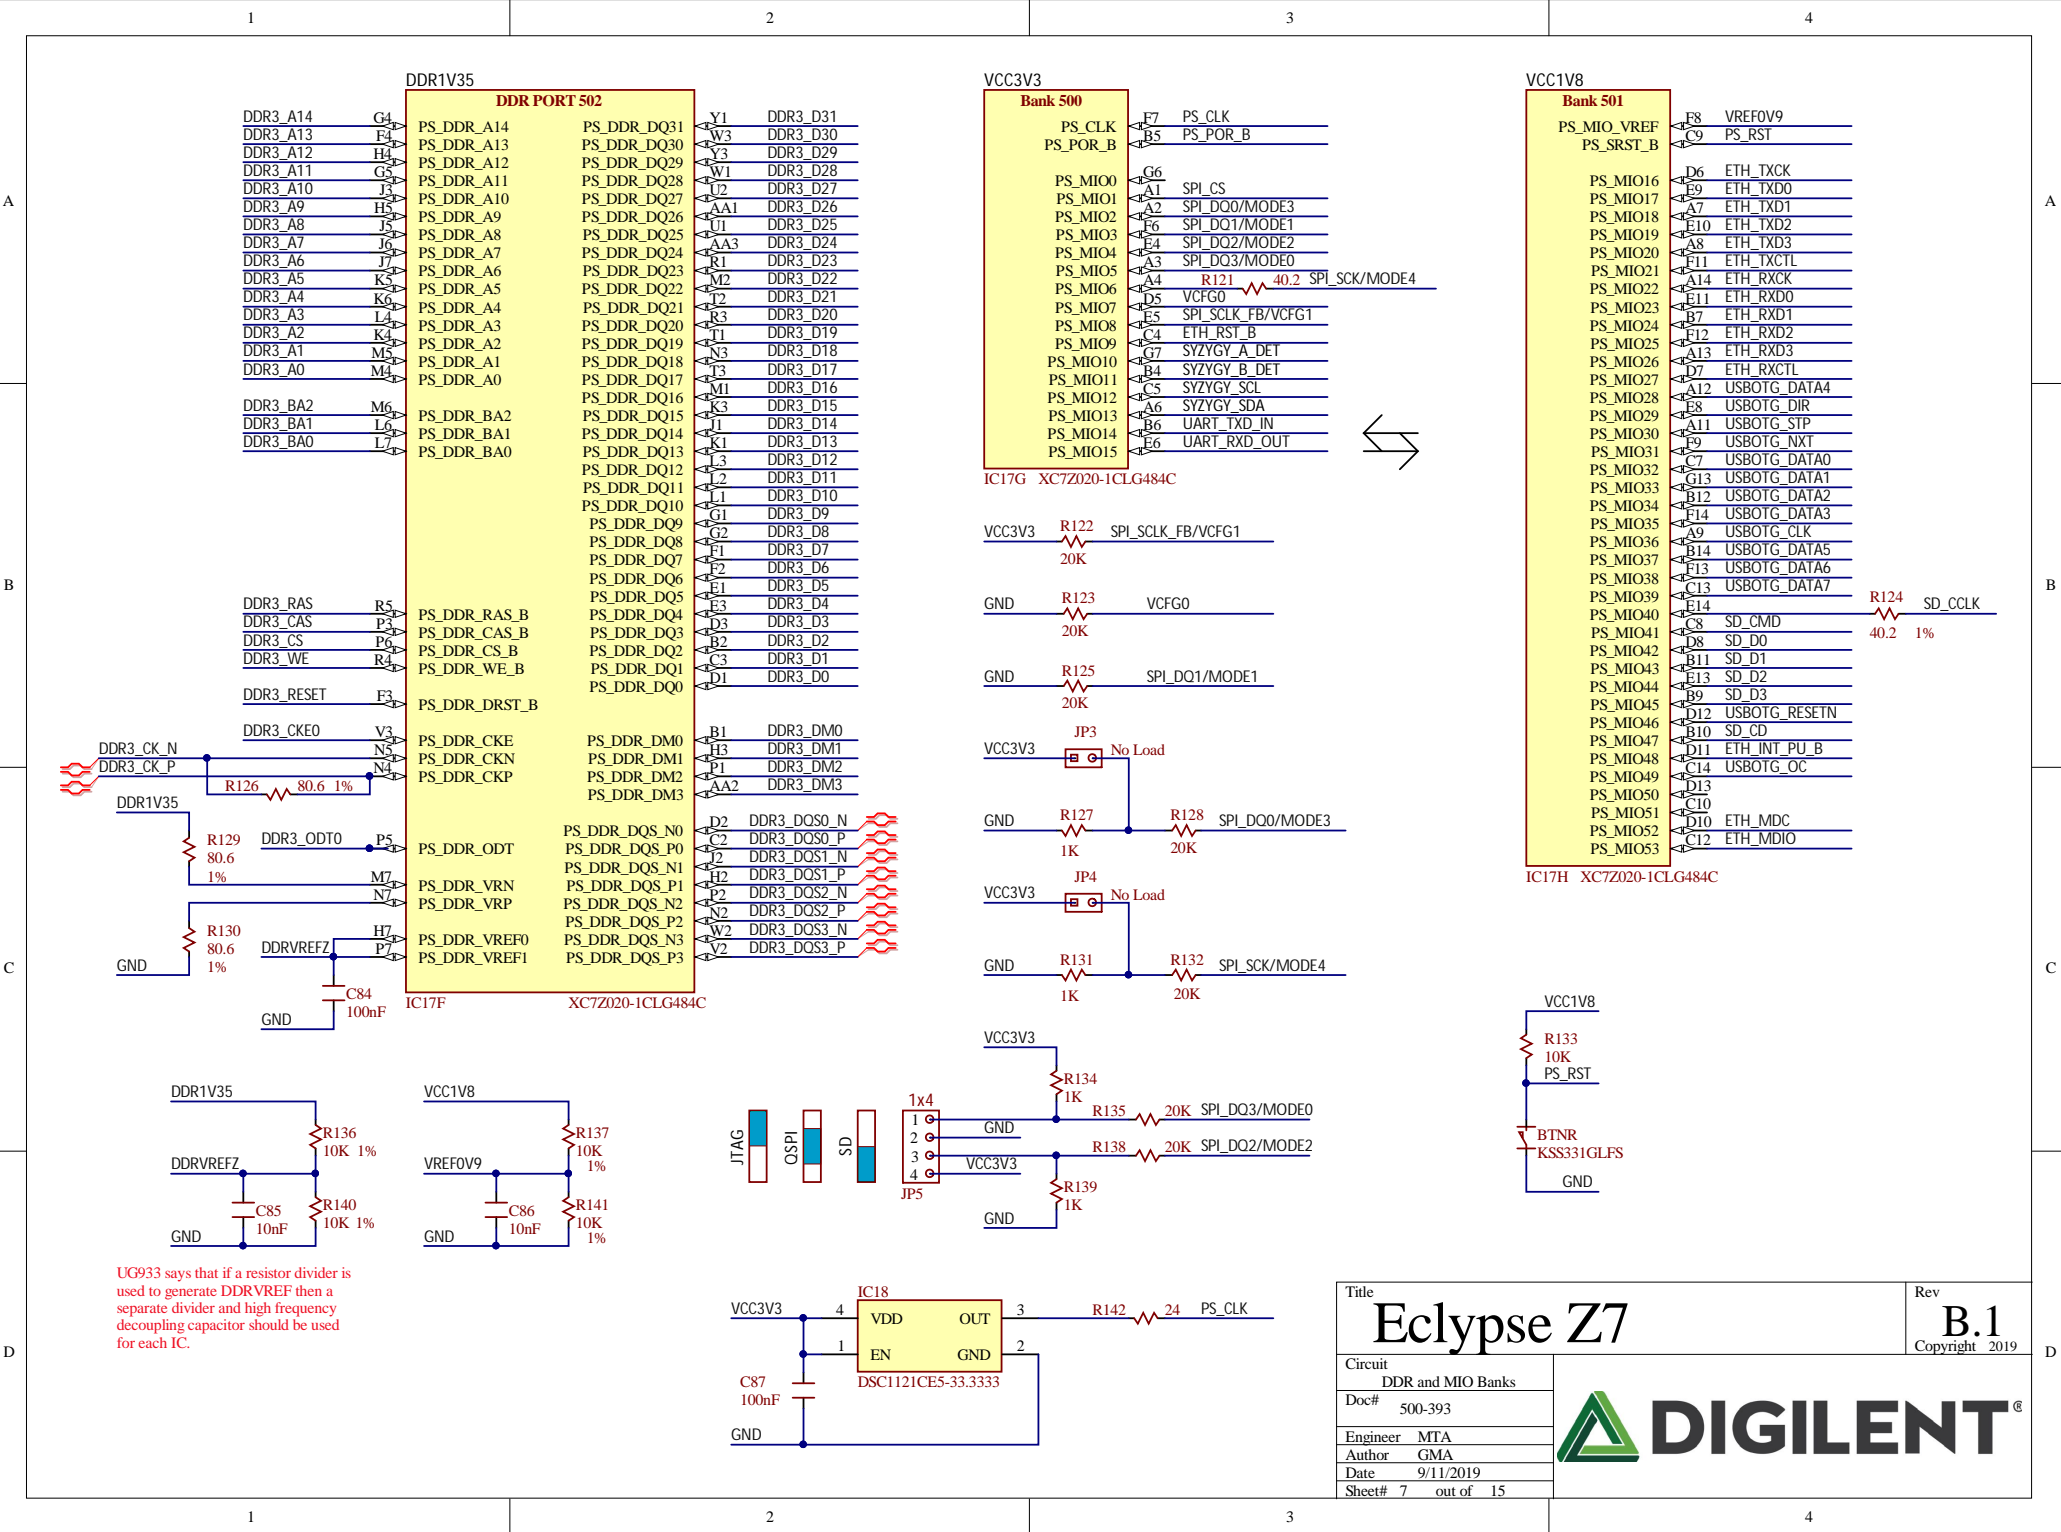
1 2 3 4

A B C D

DDR1V35
DDR PORT 502

DDR3_A14 G4 PS_DDR_A14
DDR3_A13 F4 PS_DDR_A13
DDR3_A12 H4 PS_DDR_A12
DDR3_A11 G5 PS_DDR_A11
DDR3_A10 J3 PS_DDR_A10
DDR3_A9 H5 PS_DDR_A9
DDR3_A8 J5 PS_DDR_A8
DDR3_A7 J6 PS_DDR_A7
DDR3_A6 J7 PS_DDR_A6
DDR3_A5 K5 PS_DDR_A5
DDR3_A4 K6 PS_DDR_A4
DDR3_A3 L4 PS_DDR_A3
DDR3_A2 K4 PS_DDR_A2
DDR3_A1 M5 PS_DDR_A1
DDR3_A0 M4 PS_DDR_A0

DDR3_BA2 M6 PS_DDR_BA2
DDR3_BA1 L6 PS_DDR_BA1
DDR3_BA0 L7 PS_DDR_BA0

DDR3_RAS R5 PS_DDR_RAS_B
DDR3_CAS P3 PS_DDR_CAS_B
DDR3_CS P6 PS_DDR_CS_B
DDR3_WE R4 PS_DDR_WE_B

DDR3_RESET F3 PS_DDR_DRST_B

DDR3_CKE0 V3 PS_DDR_CKE
DDR3_CK_N N5 PS_DDR_CKN
DDR3_CK_P N4 PS_DDR_CKP
R126 80.6 1%

DDR1V35
R129 80.6 1%
DDR3_ODT0 P5 PS_DDR_ODT
M7 PS_DDR_VRN
N7 PS_DDR_VRP
R130 80.6 1%
GND
DDRVREFZ H7 PS_DDR_VREF0
P7 PS_DDR_VREF1
C84 100nF
GND
IC17F XC7Z020-1CLG484C

PS_DDR_DQ31 Y1 DDR3_D31
PS_DDR_DQ30 W3 DDR3_D30
PS_DDR_DQ29 Y3 DDR3_D29
PS_DDR_DQ28 W1 DDR3_D28
PS_DDR_DQ27 U2 DDR3_D27
PS_DDR_DQ26 AA1 DDR3_D26
PS_DDR_DQ25 U1 DDR3_D25
PS_DDR_DQ24 AA3 DDR3_D24
PS_DDR_DQ23 R1 DDR3_D23
PS_DDR_DQ22 M2 DDR3_D22
PS_DDR_DQ21 T2 DDR3_D21
PS_DDR_DQ20 R3 DDR3_D20
PS_DDR_DQ19 T1 DDR3_D19
PS_DDR_DQ18 N3 DDR3_D18
PS_DDR_DQ17 T3 DDR3_D17
PS_DDR_DQ16 M1 DDR3_D16
PS_DDR_DQ15 K3 DDR3_D15
PS_DDR_DQ14 J1 DDR3_D14
PS_DDR_DQ13 K1 DDR3_D13
PS_DDR_DQ12 L3 DDR3_D12
PS_DDR_DQ11 L2 DDR3_D11
PS_DDR_DQ10 L1 DDR3_D10
PS_DDR_DQ9 G1 DDR3_D9
PS_DDR_DQ8 G2 DDR3_D8
PS_DDR_DQ7 F1 DDR3_D7
PS_DDR_DQ6 F2 DDR3_D6
PS_DDR_DQ5 E1 DDR3_D5
PS_DDR_DQ4 E3 DDR3_D4
PS_DDR_DQ3 D3 DDR3_D3
PS_DDR_DQ2 B2 DDR3_D2
PS_DDR_DQ1 C3 DDR3_D1
PS_DDR_DQ0 D1 DDR3_D0

PS_DDR_DM0 B1 DDR3_DM0
PS_DDR_DM1 H3 DDR3_DM1
PS_DDR_DM2 P1 DDR3_DM2
PS_DDR_DM3 AA2 DDR3_DM3

PS_DDR_DQS_N0 D2 DDR3_DQS0_N
PS_DDR_DQS_P0 C2 DDR3_DQS0_P
PS_DDR_DQS_N1 J2 DDR3_DQS1_N
PS_DDR_DQS_P1 H2 DDR3_DQS1_P
PS_DDR_DQS_N2 P2 DDR3_DQS2_N
PS_DDR_DQS_P2 N2 DDR3_DQS2_P
PS_DDR_DQS_N3 W2 DDR3_DQS3_N
PS_DDR_DQS_P3 V2 DDR3_DQS3_P

VCC3V3
Bank 500
PS_CLK F7 PS_CLK
PS_POR_B B5 PS_POR_B
PS_MIO0 G6
PS_MIO1 A1 SPI_CS
PS_MIO2 A2 SPI_DQ0/MODE3
PS_MIO3 F6 SPI_DQ1/MODE1
PS_MIO4 E4 SPI_DQ2/MODE2
PS_MIO5 A3 SPI_DQ3/MODE0
PS_MIO6 A4 R121 40.2 SPI_SCK/MODE4
PS_MIO7 D5 VCFG0
PS_MIO8 E5 SPI_SCLK_FB/VCFG1
PS_MIO9 C4 ETH_RST_B
PS_MIO10 G7 SYZYGY_A_DET
PS_MIO11 B4 SYZYGY_B_DET
PS_MIO12 C5 SYZYGY_SCL
PS_MIO13 A6 SYZYGY_SDA
PS_MIO14 B6 UART_TXD_IN
PS_MIO15 E6 UART_RXD_OUT
IC17G XC7Z020-1CLG484C

VCC3V3 R122 20K SPI_SCLK_FB/VCFG1
GND R123 20K VCFG0
GND R125 20K SPI_DQ1/MODE1
VCC3V3 JP3 No Load
GND R127 1K R128 20K SPI_DQ0/MODE3
VCC3V3 JP4 No Load
GND R131 1K R132 20K SPI_SCK/MODE4

VCC1V8
Bank 501
PS_MIO_VREF F8 VREF0V9
PS_SRST_B C9 PS_RST
PS_MIO16 D6 ETH_TXCK
PS_MIO17 E9 ETH_TXD0
PS_MIO18 A7 ETH_TXD1
PS_MIO19 E10 ETH_TXD2
PS_MIO20 A8 ETH_TXD3
PS_MIO21 F11 ETH_TXCTL
PS_MIO22 A14 ETH_RXCK
PS_MIO23 E11 ETH_RXD0
PS_MIO24 B7 ETH_RXD1
PS_MIO25 F12 ETH_RXD2
PS_MIO26 A13 ETH_RXD3
PS_MIO27 D7 ETH_RXCTL
PS_MIO28 A12 USBOTG_DATA4
PS_MIO29 E8 USBOTG_DIR
PS_MIO30 A11 USBOTG_STP
PS_MIO31 F9 USBOTG_NXT
PS_MIO32 C7 USBOTG_DATA0
PS_MIO33 G13 USBOTG_DATA1
PS_MIO34 B12 USBOTG_DATA2
PS_MIO35 F14 USBOTG_DATA3
PS_MIO36 A9 USBOTG_CLK
PS_MIO37 B14 USBOTG_DATA5
PS_MIO38 F13 USBOTG_DATA6
PS_MIO39 C13 USBOTG_DATA7
PS_MIO40 E14 R124 40.2 1% SD_CCLK
PS_MIO41 C8 SD_CMD
PS_MIO42 D8 SD_D0
PS_MIO43 B11 SD_D1
PS_MIO44 E13 SD_D2
PS_MIO45 B9 SD_D3
PS_MIO46 D12 USBOTG_RESETN
PS_MIO47 B10 SD_CD
PS_MIO48 D11 ETH_INT_PU_B
PS_MIO49 C14 USBOTG_OC
PS_MIO50 D13
PS_MIO51 C10
PS_MIO52 D10 ETH_MDC
PS_MIO53 C12 ETH_MDIO
IC17H XC7Z020-1CLG484C

VCC1V8
R133 10K
PS_RST
BTNR KSS331GLFS
GND

DDR1V35
R136 10K 1%
DDRVREFZ
C85 10nF
R140 10K 1%
GND

VCC1V8
R137 10K 1%
VREF0V9
C86 10nF
R141 10K 1%
GND

UG933 says that if a resistor divider is used to generate DDRVREF then a separate divider and high frequency decoupling capacitor should be used for each IC.

JTAG QSPI SD
1x4
1 2 3 4
JP5
GND
VCC3V3
VCC3V3
R134 1K
R135 20K SPI_DQ3/MODE0
R138 20K SPI_DQ2/MODE2
R139 1K
GND

IC18
VCC3V3 4 VDD OUT 3 R142 24 PS_CLK
1 EN GND 2
C87 100nF
DSC1121CE5-33.3333
GND

Title
Eclypse Z7
Rev
B.1
Copyright 2019
Circuit
DDR and MIO Banks
Doc#
500-393
Engineer MTA
Author GMA
Date 9/11/2019
Sheet# 7 out of 15
DIGILENT®